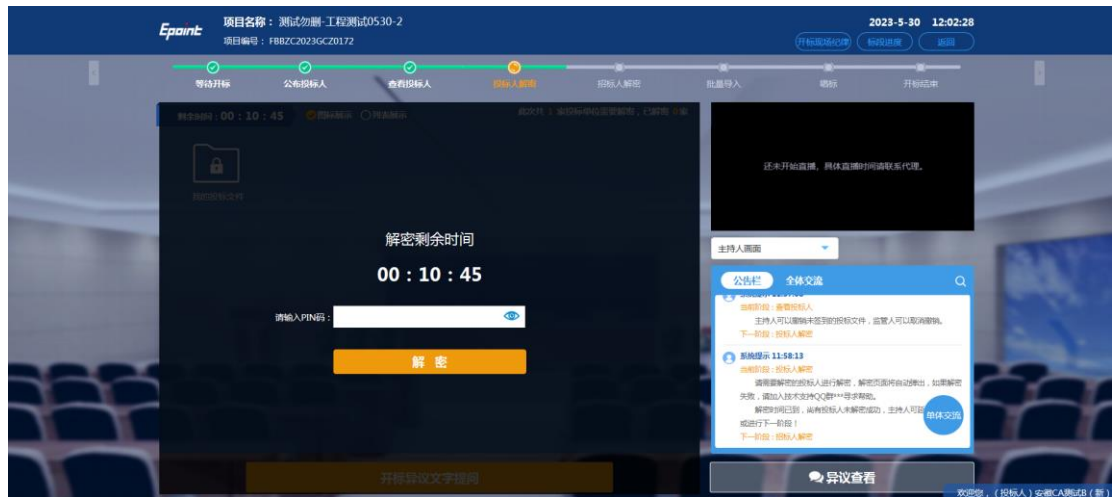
Epoint 项目名称：测试勿删-工程测试0530-2
项目编号：FBBZC2023GCZ0172

2023-5-30 12:02:28
开标现场纪律 标段进度 返回

等待开标 公布投标人 查看投标人 投标人解密 投标人解密 批量导入 唱标 开标结束

解密剩余时间：00 : 10 : 45 图标展示 列表展示 此文件：1 家投标单位需要解密，已解密 0 家

我的投标文件

解密剩余时间
00 : 10 : 45

请输入PIN码：

解 密

开标异议文字提问

还未开始直播，具体直播时间请联系代理。

主持人画面

公告栏 全体交流

当前阶段：查看投标人
主持人可以撤销未签到的投标文件，监管人可以取消撤销。
下一阶段：投标人解密

系统提示 11:58:13
当前阶段：投标人解密
请需要解密的投标人进行解密，解密页面将自动弹出，如果解密失败，请加入技术支持QQ群***寻求帮助。
解密时间已到，尚有投标人未解密成功，主持人可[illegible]或进行下一阶段！
下一阶段：投标人解密

单体交流

异议查看

欢迎您，（投标人）安徽CA测试B（新）